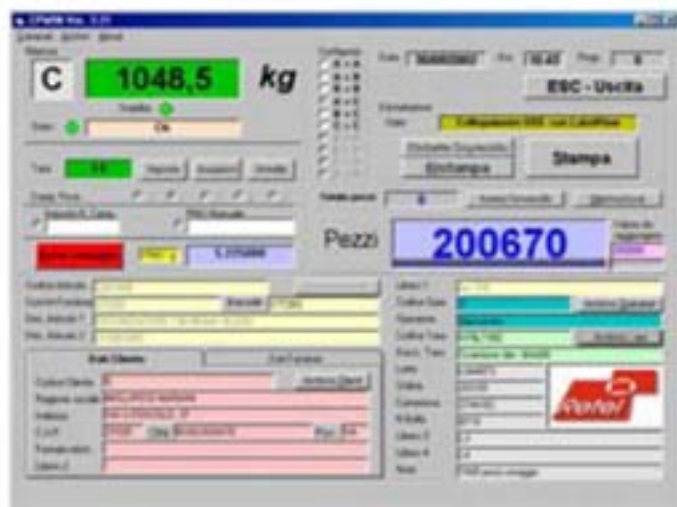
C
1048,5
kg
Stabile
Stato
Ok
ESC - Uscita
Stampa
Etichetta Duplicato
Ristampa
Pezzi
200670
Dati Cliente
Dati Fornitore
Codice Cliente
Ragione sociale
Indirizzo
C.A.P.
Città
Prov.
Partita IVA
Libero 2
Lotto
Stato
Note
Refer
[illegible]